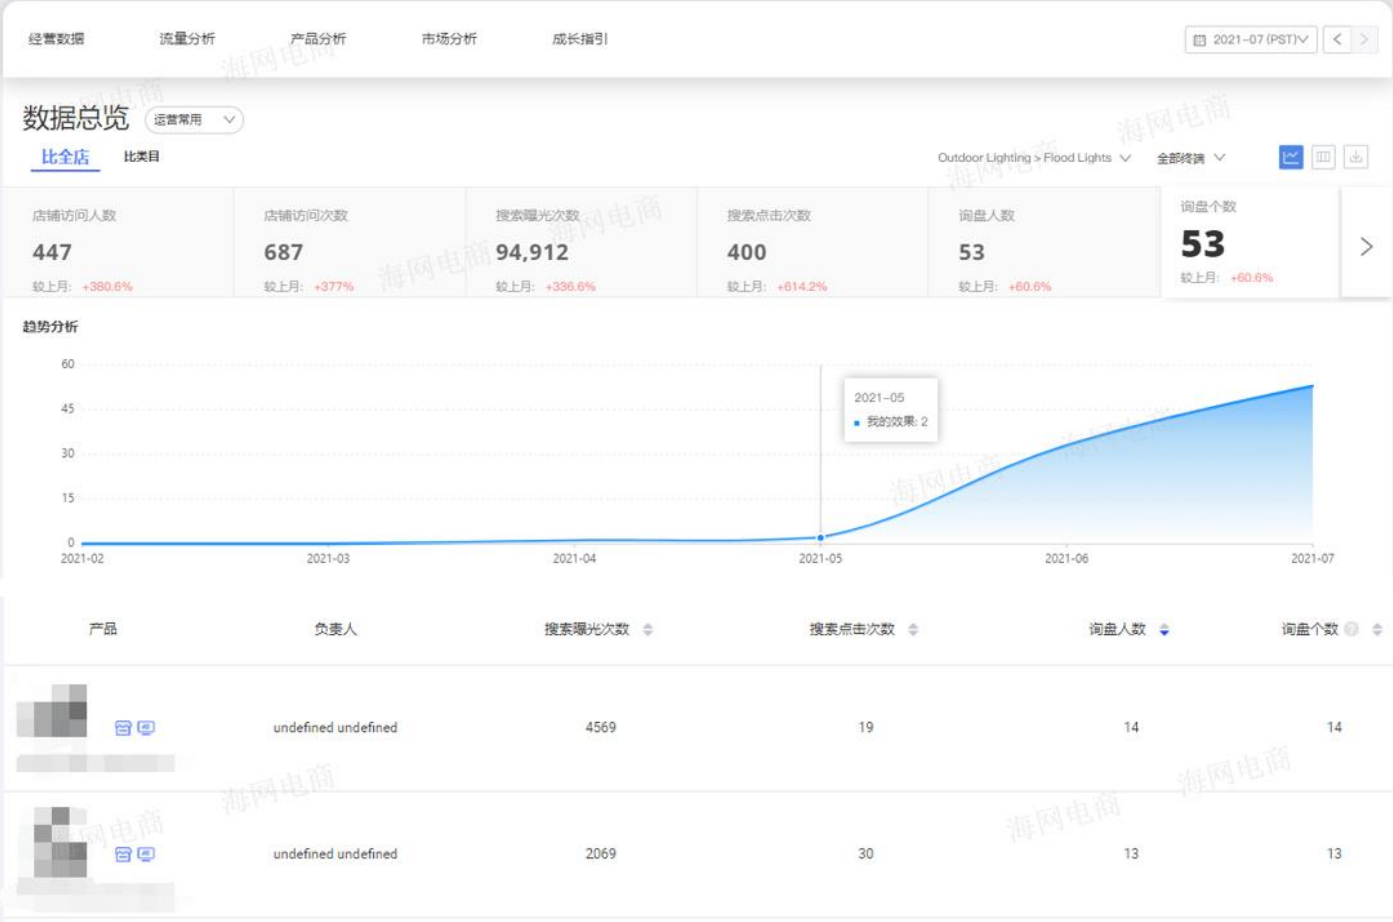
经营数据　流量分析　产品分析　市场分析　成长指引

2021-07 (PST)

数据总览　运营常用

比全店　比类目

Outdoor Lighting > Flood Lights　全部终端

| 店铺访问人数 | 店铺访问次数 | 搜索曝光次数 | 搜索点击次数 | 询盘人数 | 询盘个数 |
|---|---|---|---|---|---|
| 447 | 687 | 94,912 | 400 | 53 | 53 |
| 较上月: +380.6% | 较上月: +377% | 较上月: +336.6% | 较上月: +614.2% | 较上月: +60.6% | 较上月: +60.6% |

趋势分析

60
45
30
15
0

2021-05
我的效果: 2

2021-02　2021-03　2021-04　2021-05　2021-06　2021-07

| 产品 | 负责人 | 搜索曝光次数 | 搜索点击次数 | 询盘人数 | 询盘个数 |
|---|---|---|---|---|---|
| | undefined undefined | 4569 | 19 | 14 | 14 |
| | undefined undefined | 2069 | 30 | 13 | 13 |

海网电商